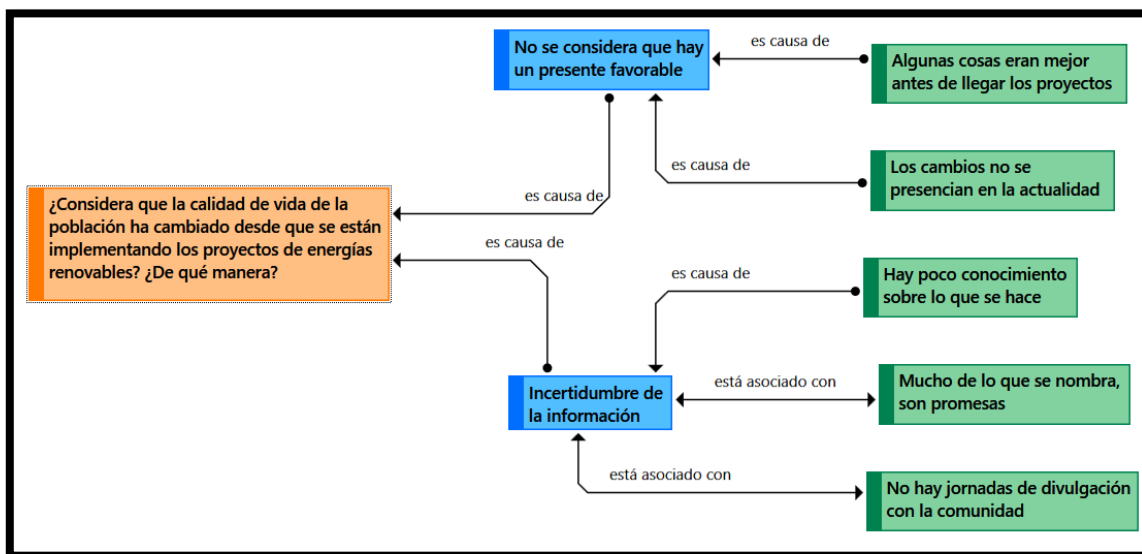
No se considera que hay un presente favorable

es causa de

Algunas cosas eran mejor antes de llegar los proyectos

es causa de

Los cambios no se presencian en la actualidad

es causa de

¿Considera que la calidad de vida de la población ha cambiado desde que se están implementando los proyectos de energías renovables? ¿De qué manera?

es causa de

es causa de

Hay poco conocimiento sobre lo que se hace

Incertidumbre de la información

está asociado con

Mucho de lo que se nombra, son promesas

está asociado con

No hay jornadas de divulgación con la comunidad